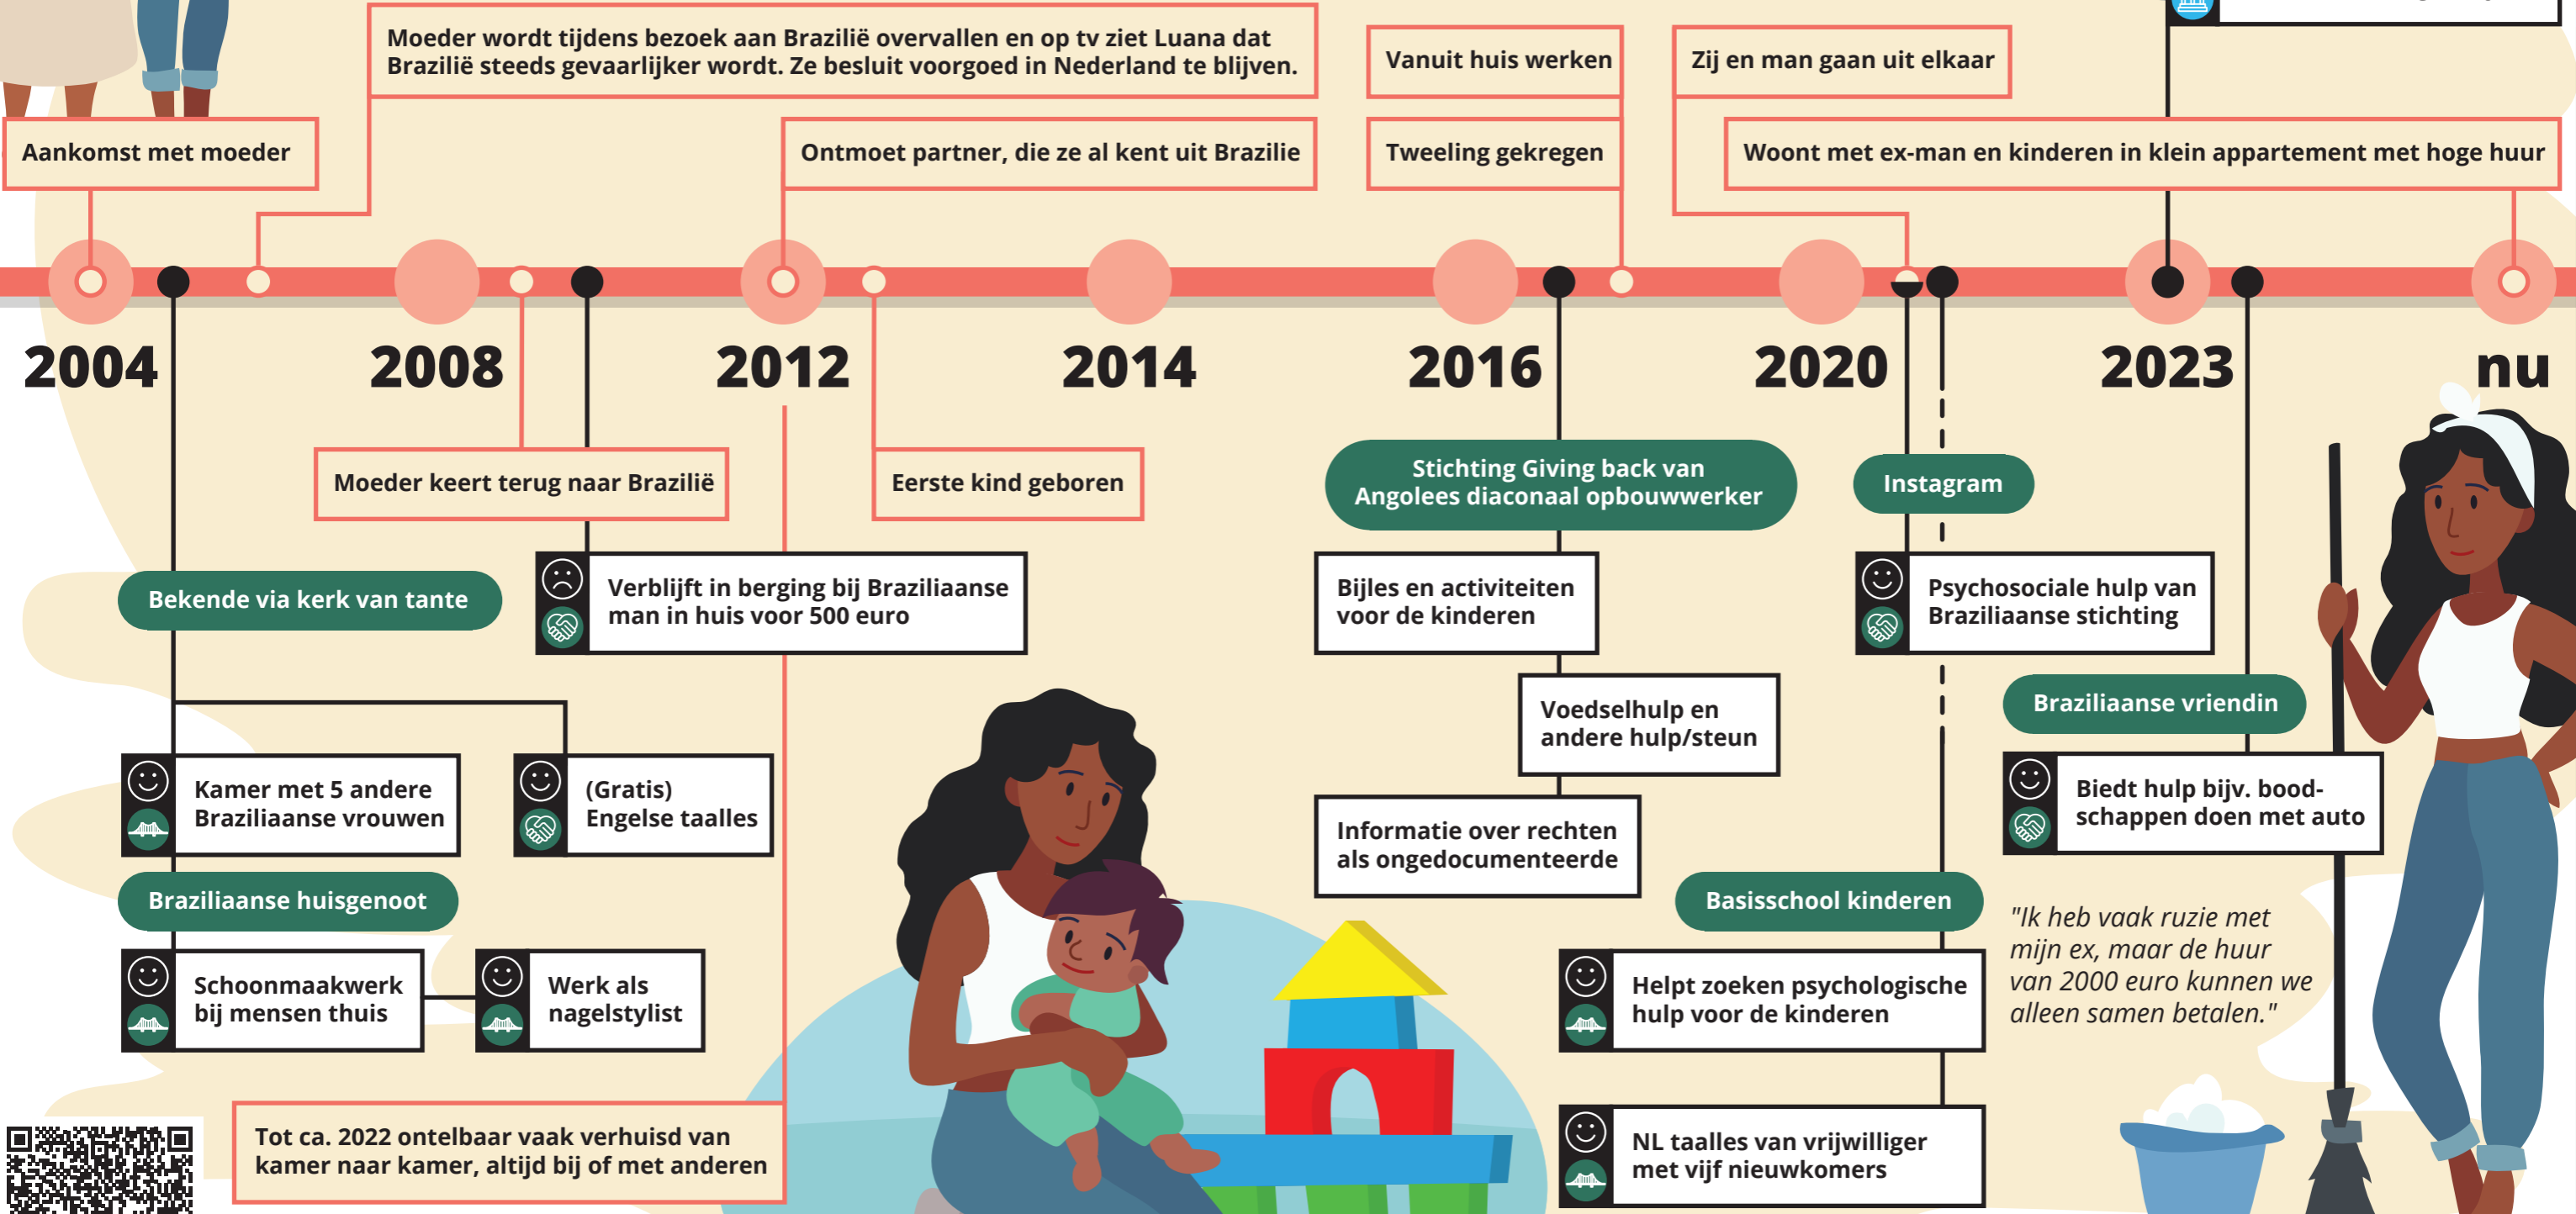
Moeder wordt tijdens bezoek aan Brazilië overvallen en op tv ziet Luana dat Brazilië steeds gevaarlijker wordt. Ze besluit voorgoed in Nederland te blijven.

Vanuit huis werken

Zij en man gaan uit elkaar

Aankomst met moeder

Ontmoet partner, die ze al kent uit Brazilie

Tweeling gekregen

Woont met ex-man en kinderen in klein appartement met hoge huur

2004

2008

2012

2014

2016

2020

2023

nu

Moeder keert terug naar Brazilië

Eerste kind geboren

Stichting Giving back van Angolees diaconaal opbouwwerker

Instagram

Bekende via kerk van tante

Verblijft in berging bij Braziliaanse man in huis voor 500 euro

Bijles en activiteiten voor de kinderen

Psychosociale hulp van Braziliaanse stichting

Braziliaanse vriendin

Voedselhulp en andere hulp/steun

Kamer met 5 andere Braziliaanse vrouwen

(Gratis) Engelse taalles

Biedt hulp bijv. boodschappen doen met auto

Informatie over rechten als ongedocumenteerde

Braziliaanse huisgenoot

Basisschool kinderen

"Ik heb vaak ruzie met mijn ex, maar de huur van 2000 euro kunnen we alleen samen betalen."

Schoonmaakwerk bij mensen thuis

Werk als nagelstylist

Helpt zoeken psychologische hulp voor de kinderen

Tot ca. 2022 ontelbaar vaak verhuisd van kamer naar kamer, altijd bij of met anderen

NL taalles van vrijwilliger met vijf nieuwkomers